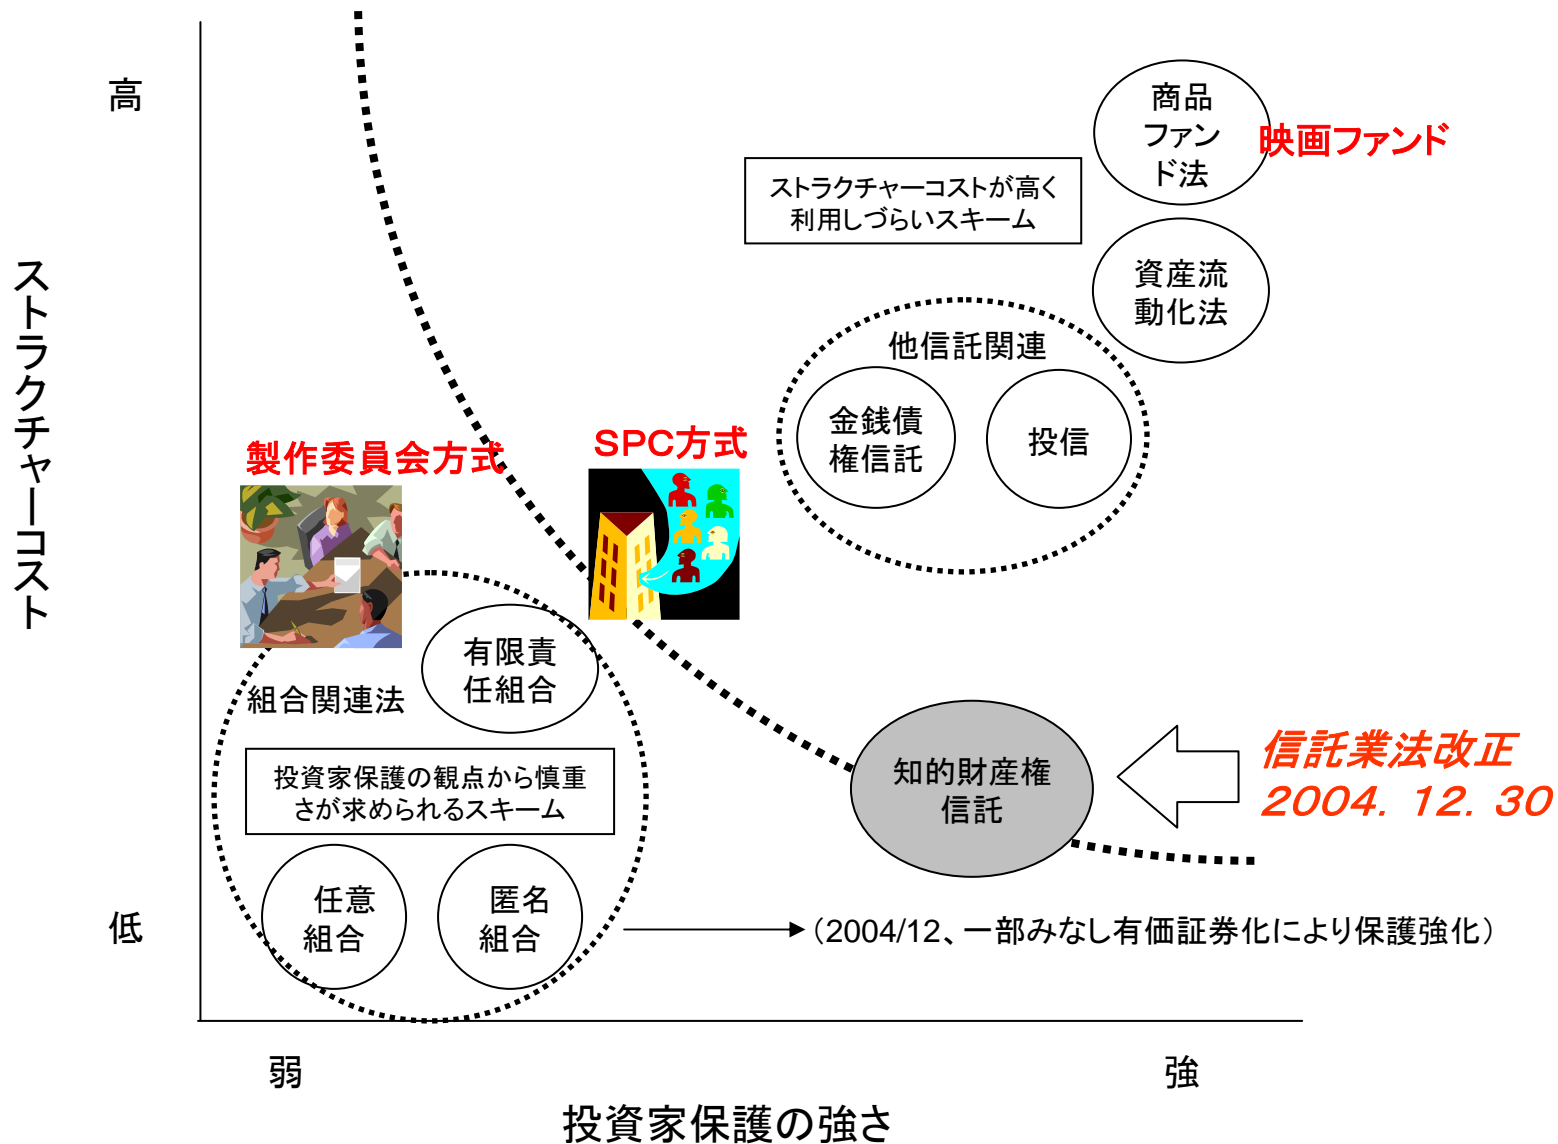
高

ストラクチャーコスト

低

商品ファンド法

映画ファンド

ストラクチャーコストが高く利用しづらいスキーム

資産流動化法

他信託関連

金銭債権信託

投信

製作委員会方式

SPC方式

有限責任組合

組合関連法

投資家保護の観点から慎重さが求められるスキーム

任意組合

匿名組合

知的財産権信託

信託業法改正
2004. 12. 30

(2004/12、一部みなし有価証券化により保護強化)

弱

強

投資家保護の強さ